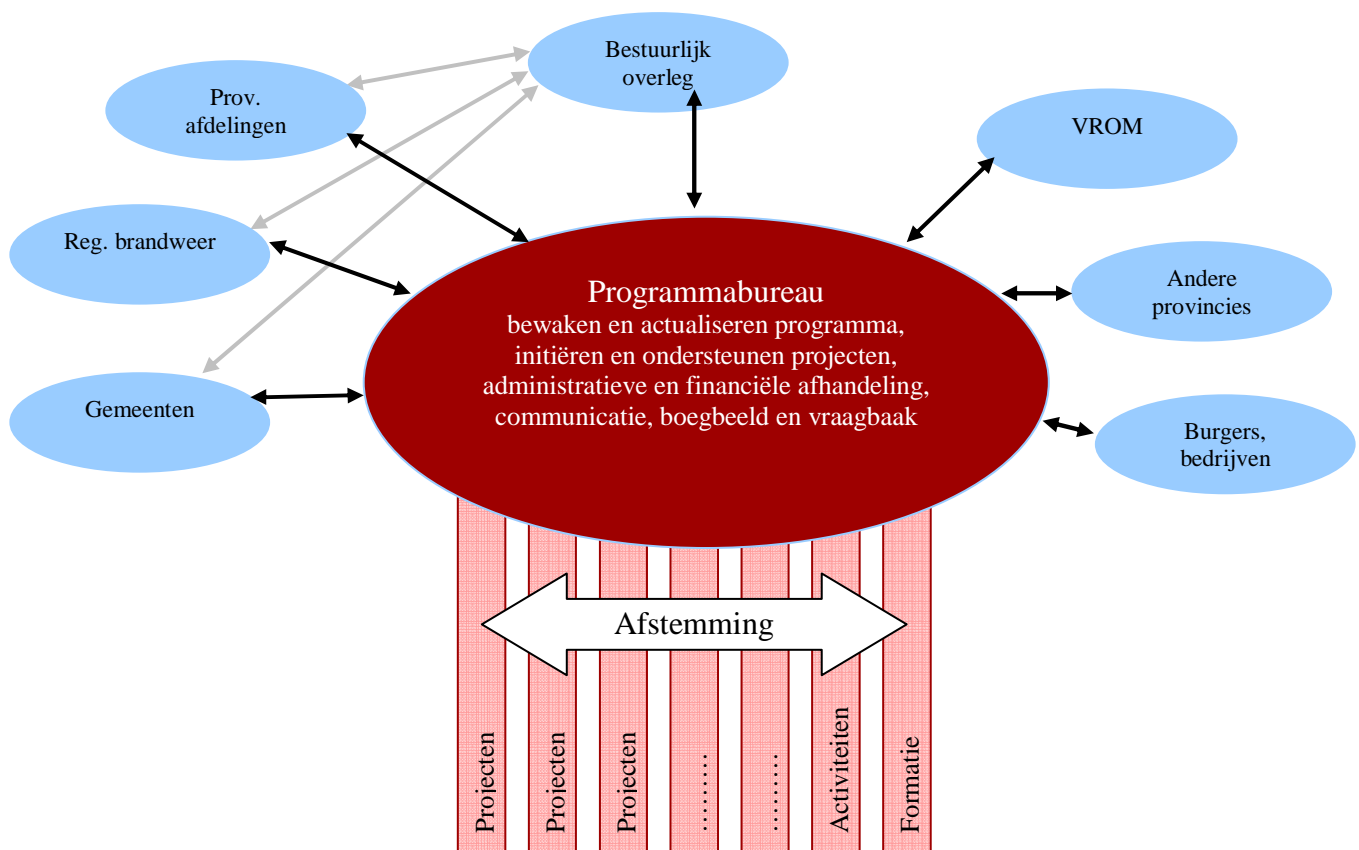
Bestuurlijk overleg

Prov. afdelingen

VROM

Reg. brandweer

Andere provincies

Gemeenten

Burgers, bedrijven

Programmabureau
bewaken en actualiseren programma,
initiëren en ondersteunen projecten,
administratieve en financiële afhandeling,
communicatie, boegbeeld en vraagbaak

Afstemming

Projecten

Projecten

Projecten

………

………

Activiteiten

Formatie